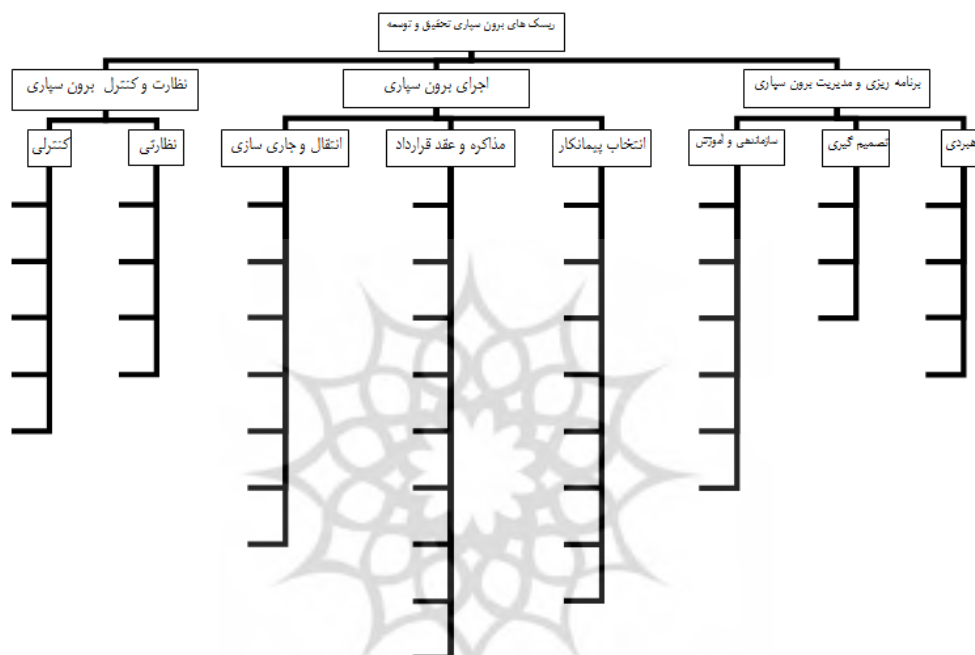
ریسک های برون سپاری تحقیق و توسعه

برنامه ریزی و مدیریت برون سپاری

اجرای برون سپاری

نظارت و کنترل برون سپاری

هبردی

تصمیم گیری

سازماندهی و آموزش

انتخاب پیمانکار

مذاکره و عقد قرارداد

انتقال و جاری سازی

نظارتی

کنترلی